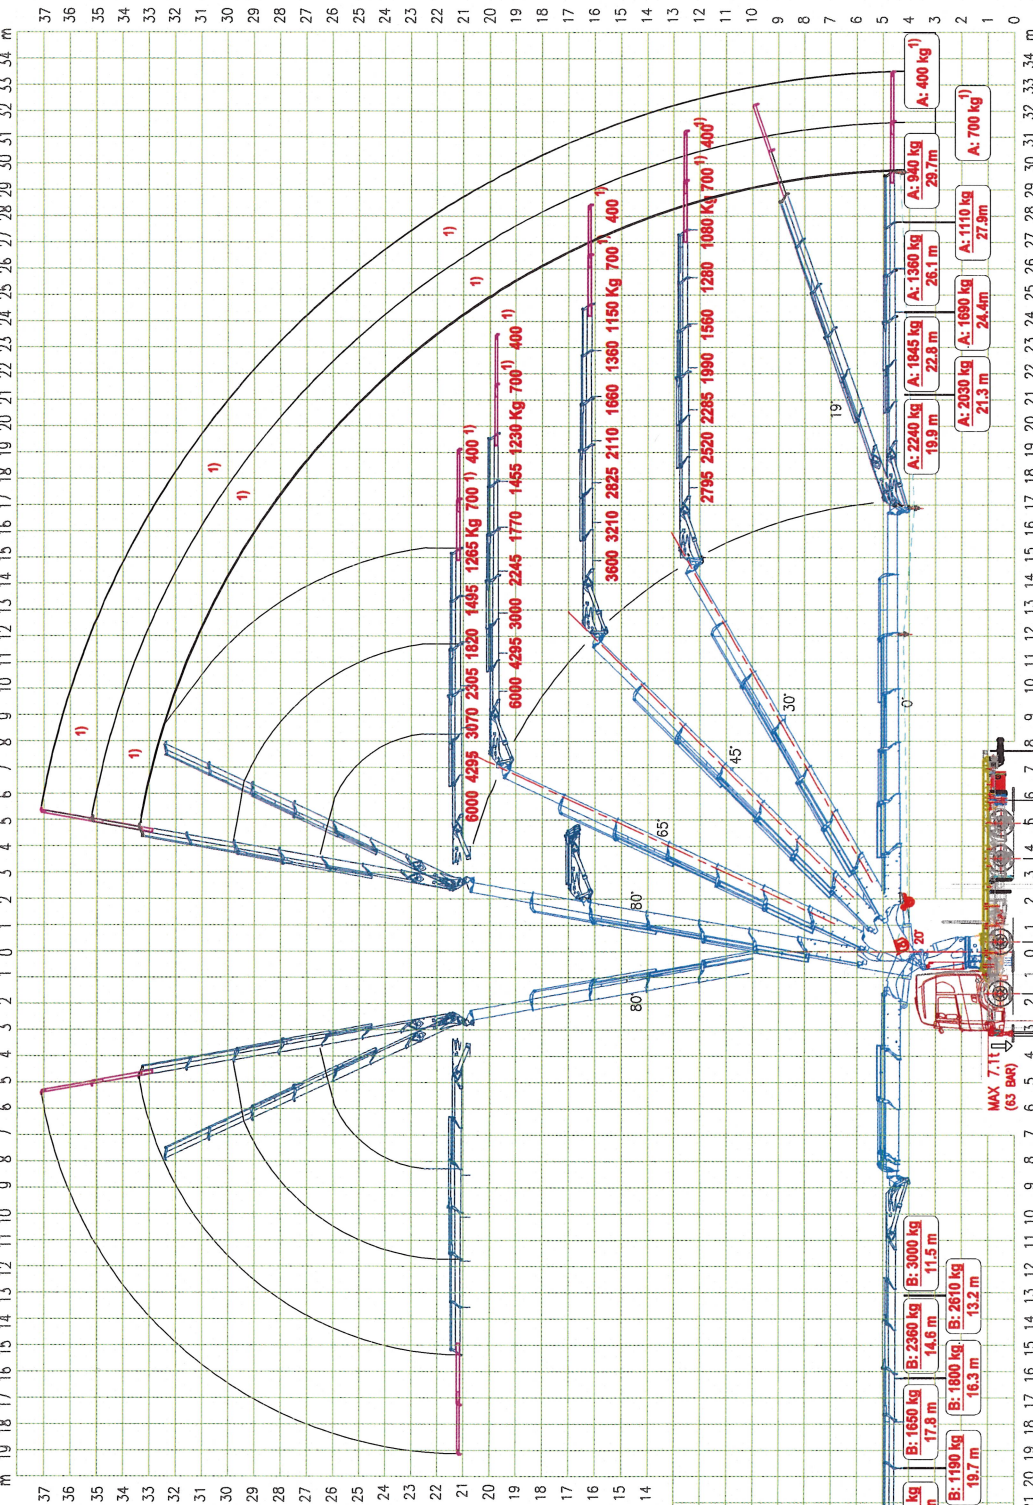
A: 400 kg$^{1)}$
A: 700 kg$^{1)}$
A: 940 kg
29.7m
A: 1110 kg
27.9m
A: 1360 kg
26.1 m
A: 1690 kg
24.4m
A: 1845 kg
22.8 m
A: 2030 kg
21.3 m
A: 2240 kg
19.9 m

6000 4295 3070 2305 1820 1495 1265 Kg 700$^{1)}$ 400$^{1)}$
6000 4295 3000 2245 1770 1455 1230 Kg 700$^{1)}$ 400$^{1)}$
3600 3210 2825 2110 1660 1360 1150 Kg 700$^{1)}$ 400$^{1)}$
2795 2520 2285 1990 1560 1280 1080 Kg 700$^{1)}$ 400$^{1)}$

1)
1)
1)
1)
1)
1)
1)

80°
80°
65°
45°
30°
0°
19°
20°

MAX 7.1t
(63 BAR)

B: 3000 kg
11.5 m
B: 2610 kg
13.2 m
B: 2360 kg
14.6 m
B: 1800 kg
16.3 m
B: 1650 kg
17.8 m
B: 1190 kg
19.7 m
kg
m

m 34 33 32 31 30 29 28 27 26 25 24 23 22 21 20 19 18 17 16 15 14 13 12 11 10 9 8 7 6 5 4 3 2 1 0 1 2 3 4 5 6 7 8 9 10 11 12 13 14 15 16 17 18 19 m
37 36 35 34 33 32 31 30 29 28 27 26 25 24 23 22 21 20 19 18 17 16 15 14 13 12 11 10 9 8 7 6 5 4 3 2 1 0
37 36 35 34 33 32 31 30 29 28 27 26 25 24 23 22 21 20 19 18 17 16 15 14
20 19 18 17 16 15 14 13 12 11 10 9 8 7 6 5 4 3 2 1 0 1 2 3 4 5 6 7 8 9 10 11 12 13 14 15 16 17 18 19 20 21 22 23 24 25 26 27 28 29 30 31 32 33 34 m